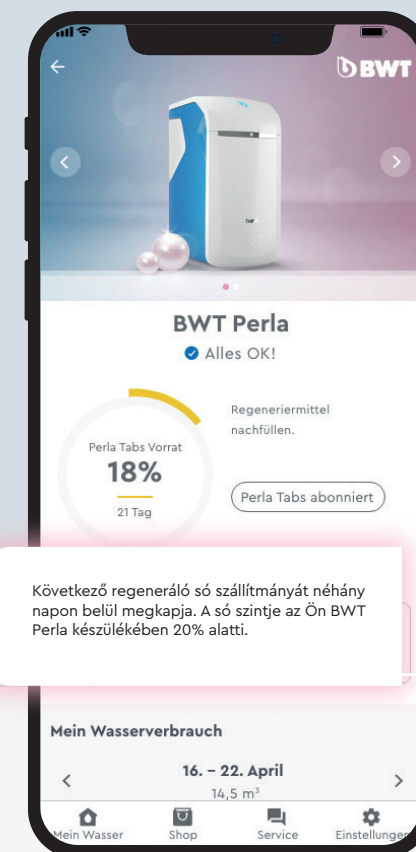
BWT

BWT Perla

Alles OK!

Perla Tabs Vorrat

18%

21 Tag

Regeneriermittel nachfüllen.

Perla Tabs abonniert

Következő regeneráló só szállítmányát néhány napon belül megkapja. A só szintje az Ön BWT Perla készülékében 20% alatti.

Mein Wasserverbrauch

16. – 22. April

14,5 m³

Mein Wasser

Shop

Service

Einstellungen